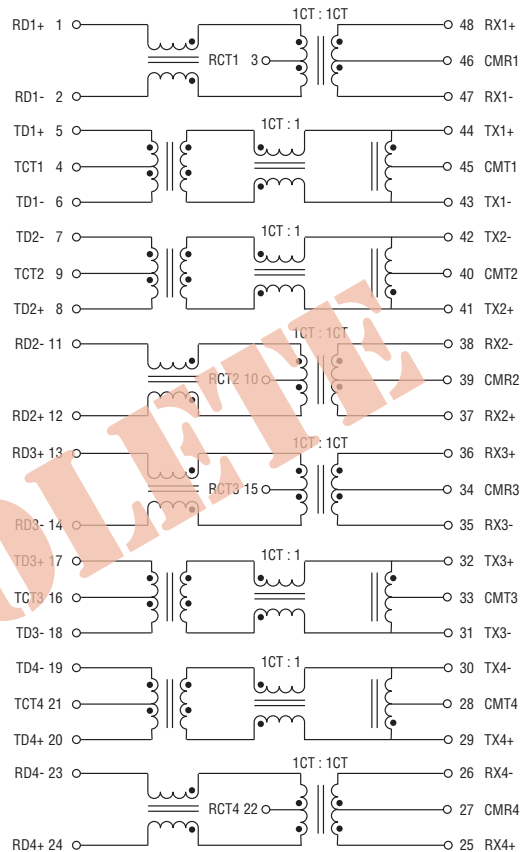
RD1+ 1
1CT : 1CT
48 RX1+
RCT1 3
46 CMR1
RD1- 2
47 RX1-

TD1+ 5
1CT : 1
44 TX1+
TCT1 4
45 CMT1
TD1- 6
43 TX1-

TD2- 7
1CT : 1
42 TX2-
TCT2 9
40 CMT2
TD2+ 8
41 TX2+

RD2- 11
1CT : 1CT
38 RX2-
RCT2 10
39 CMR2
RD2+ 12
37 RX2+

RD3+ 13
1CT : 1CT
36 RX3+
RCT3 15
34 CMR3
RD3- 14
35 RX3-

TD3+ 17
1CT : 1
32 TX3+
TCT3 16
33 CMT3
TD3- 18
31 TX3-

TD4- 19
1CT : 1
30 TX4-
TCT4 21
28 CMT4
TD4+ 20
29 TX4+

RD4- 23
1CT : 1CT
26 RX4-
RCT4 22
27 CMR4
RD4+ 24
25 RX4+

OBSOLETE